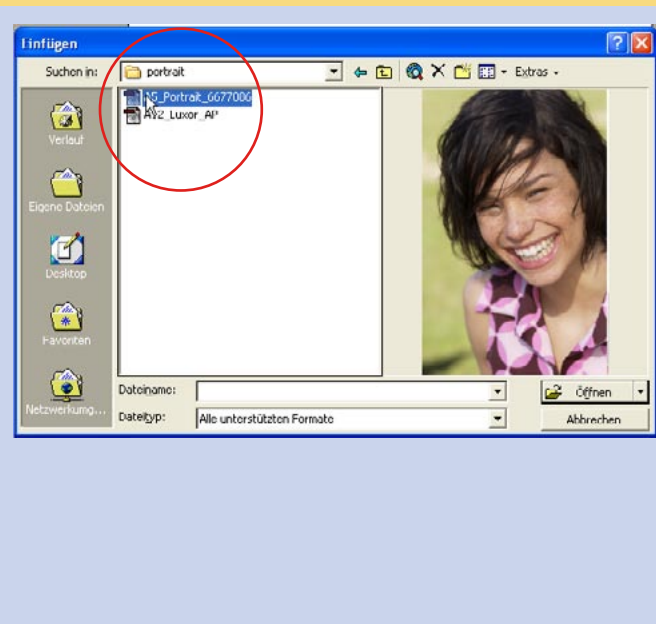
Einfügen

Suchen in: portrait

Extras

Verlauf

Eigene Dateien

Desktop

Favoriten

Netzwerkumg...

IS_Portrait_6677000

AV2_Luxor_AP

Dateiname:

Dateityp: Alle unterstützten Formate

Öffnen

Abbrechen